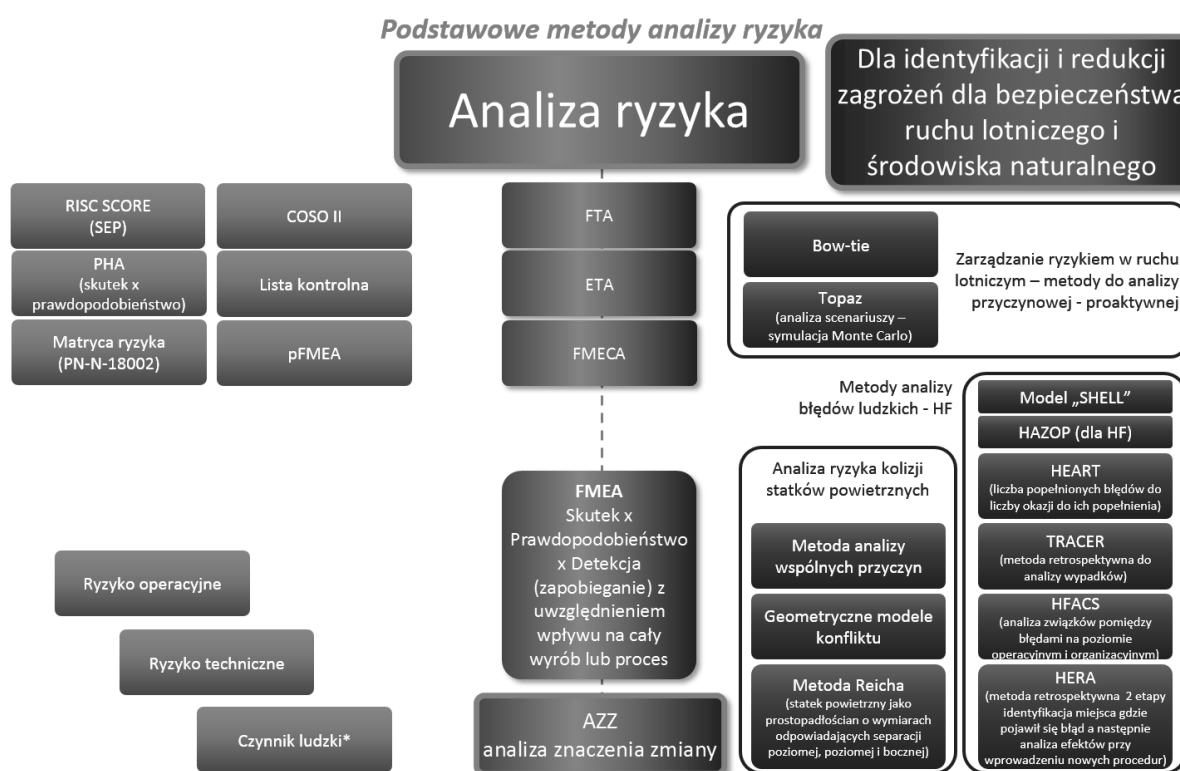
Podstawowe metody analizy ryzyka

Analiza ryzyka

Dla identyfikacji i redukcji zagrożeń dla bezpieczeństwa ruchu lotniczego i środowiska naturalnego

RISC SCORE (SEP)

COSO II

PHA (skutek x prawdopodobieństwo)

Lista kontrolna

Matryca ryzyka (PN-N-18002)

pFMEA

FTA

ETA

FMECA

Bow-tie

Topaz (analiza scenariuszy – symulacja Monte Carlo)

Zarządzanie ryzykiem w ruchu lotniczym – metody do analizy przyczynowej - proaktywnej

Metody analizy błędów ludzkich - HF

Model „SHELL"

HAZOP (dla HF)

HEART (liczba popełnionych błędów do liczby okazji do ich popełnienia)

TRACER (metoda retrospektywna do analizy wypadków)

HFACS (analiza związków pomiędzy błędami na poziomie operacyjnym i organizacyjnym)

HERA (metoda retrospektywna 2 etapy identyfikacja miejsca gdzie pojawił się błąd a następnie analiza efektów przy wprowadzeniu nowych procedur)

Analiza ryzyka kolizji statków powietrznych

Metoda analizy wspólnych przyczyn

Geometryczne modele konfliktu

Metoda Reicha (statek powietrzny jako prostopadłościan o wymiarach odpowiadających separacji poziomej, poziomej i bocznej)

FMEA
Skutek x Prawdopodobieństwo x Detekcja (zapobieganie) z uwzględnieniem wpływu na cały wyrób lub proces

AZZ
analiza znaczenia zmiany

Ryzyko operacyjne

Ryzyko techniczne

Czynnik ludzki*